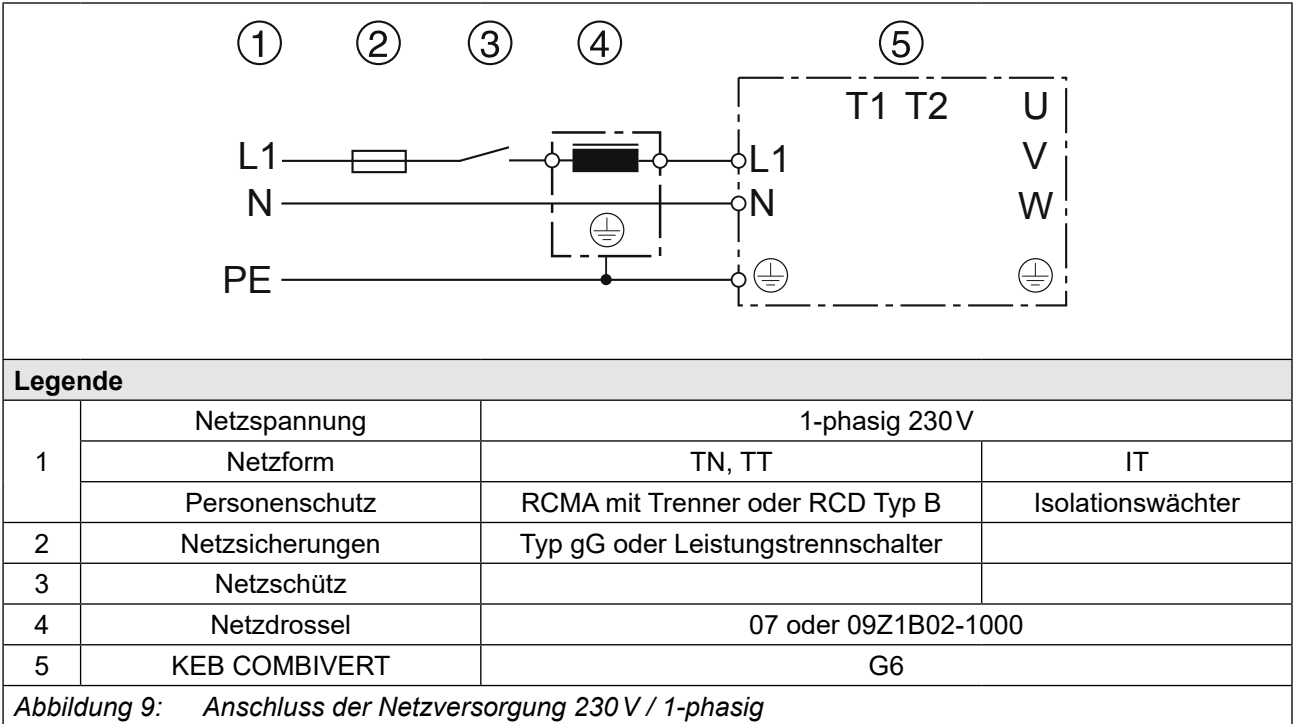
① ② ③ ④ ⑤

T1 T2 U
L1 L1 V
N N W
PE

Legende

| | | | |
|---|---|---|---|
| 1 | Netzspannung | 1-phasig 230 V | |
| | Netzform | TN, TT | IT |
| | Personenschutz | RCMA mit Trenner oder RCD Typ B | Isolationswächter |
| 2 | Netzsicherungen | Typ gG oder Leistungstrennschalter | |
| 3 | Netzschütz | | |
| 4 | Netzdrossel | 07 oder 09Z1B02-1000 | |
| 5 | KEB COMBIVERT | G6 | |

Abbildung 9: Anschluss der Netzversorgung 230 V / 1-phasig